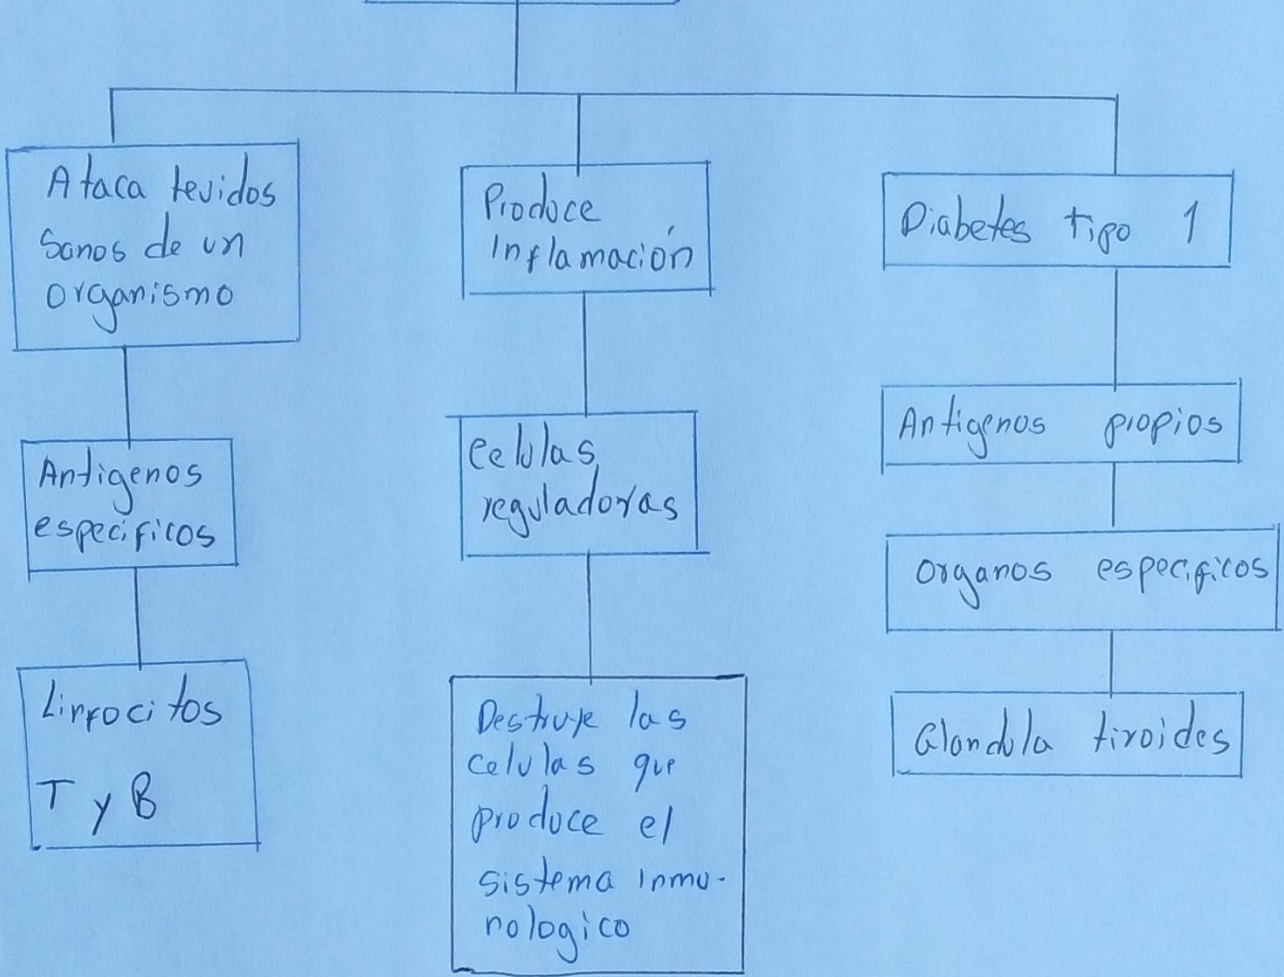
Ataca tejidos sanos de un organismo

Antigenos especificos

Linfocitos T y B

Produce Inflamación

celulas reguladoras

Destruye las celulas que produce el sistema inmunologico

Diabetes tipo 1

Antigenos propios

organos especificos

Glandula tiroides